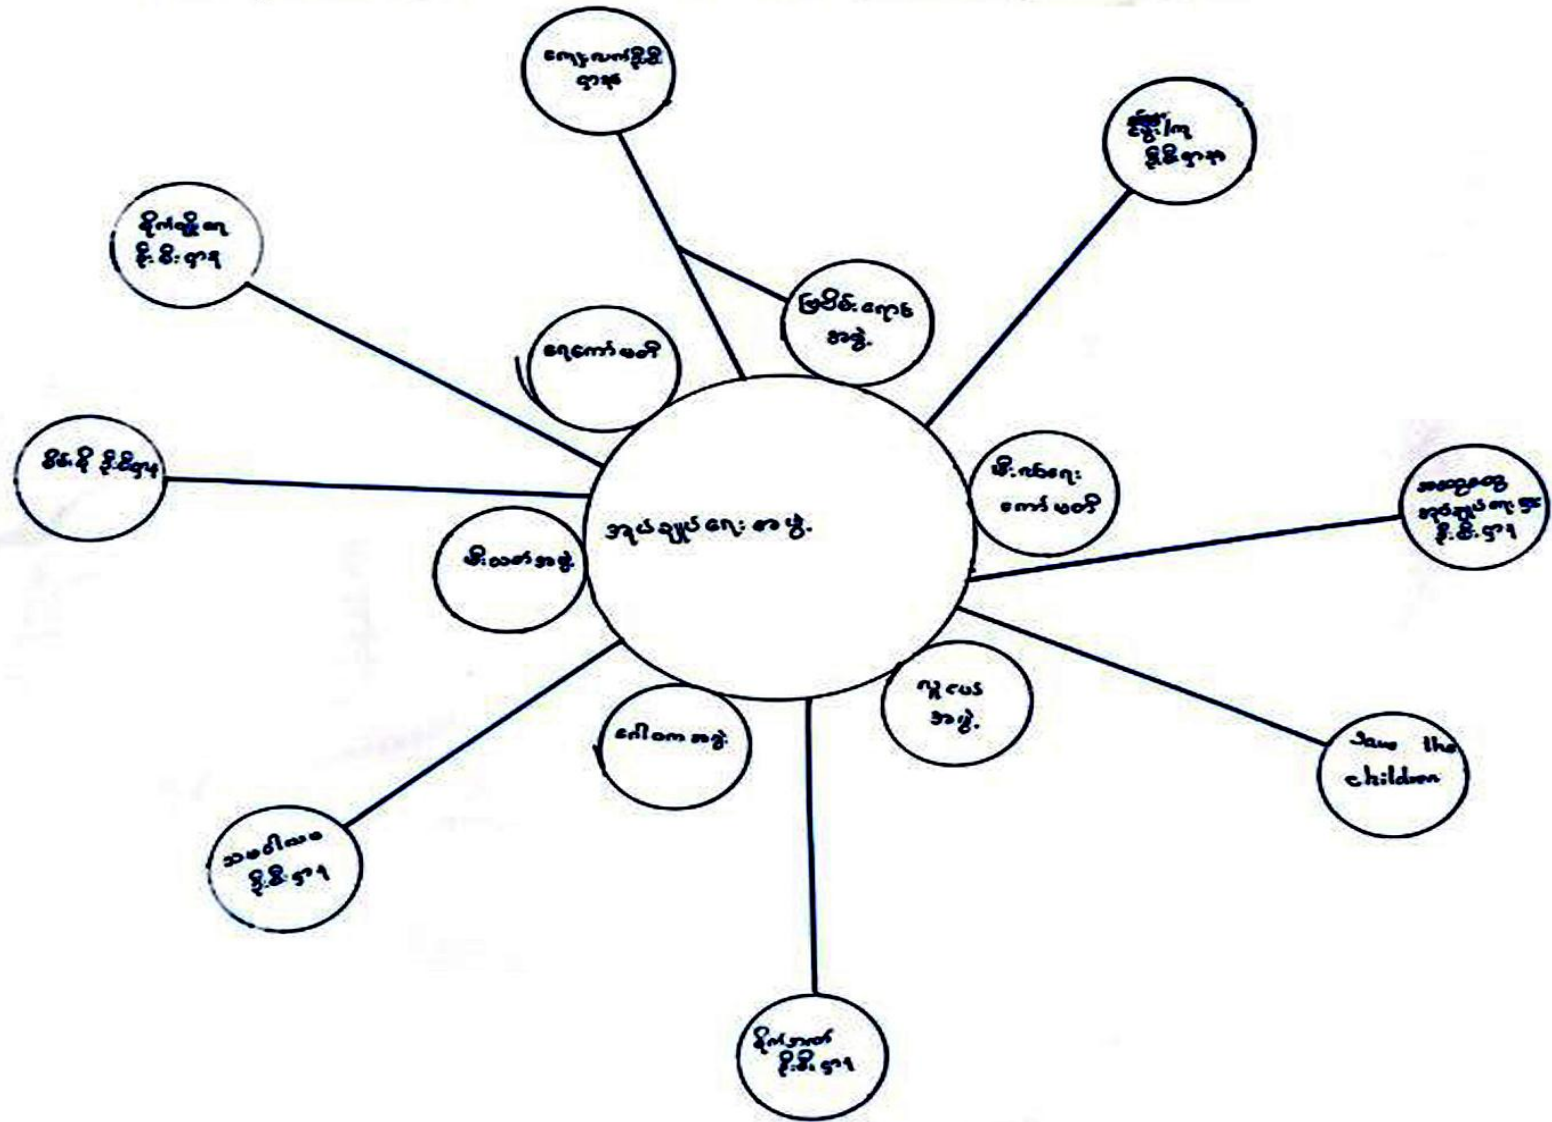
အုပ်ချုပ်ရေးအဖွဲ့

ကျေးလက်ဖွံ့ဖြိုးရေးဌာန

ကျန်းမာရေးဌာန

စိုက်ပျိုးရေး ဦးစီးဌာန

မြန်မာနိုင်ငံ ဦးစီးဌာန

ဒေသခံအဖွဲ့

ရေကြက်ခြေနီ

မီးသတ်အဖွဲ့

မီးလောင်ကော်မတီ

ဗဟိုဦးစီးဌာန

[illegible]

ဆေးဝါးအဖွဲ့

သမဝါယမ ဦးစီးဌာန

ဒေသအုပ်ချုပ်ရေးမှူး ဦးစီးဌာန

Save the children

လူငယ်အဖွဲ့

စိုက်ပျိုးရေး ဦးစီးဌာန